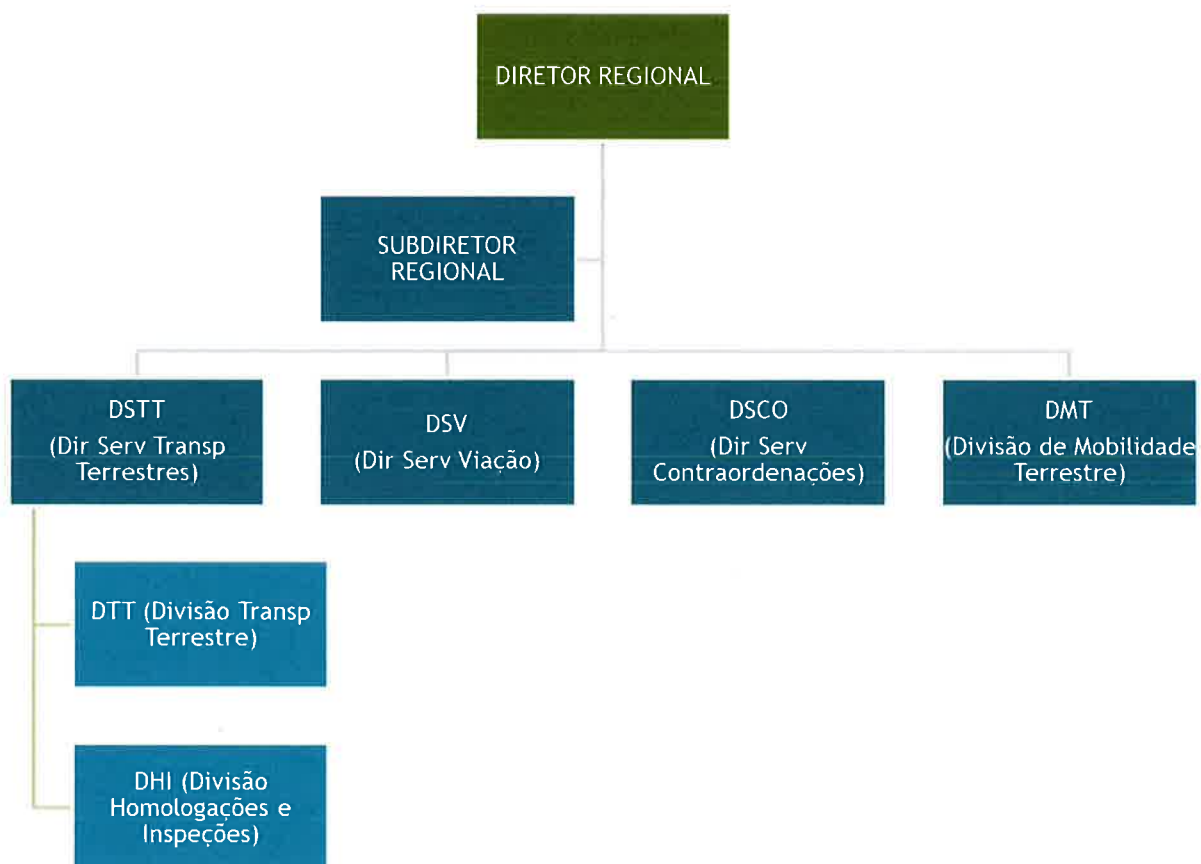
DIRETOR REGIONAL

SUBDIRETOR REGIONAL

DSTT (Dir Serv Transp Terrestres)

DSV (Dir Serv Viação)

DSCO (Dir Serv Contraordenações)

DMT (Divisão de Mobilidade Terrestre)

DTT (Divisão Transp Terrestre)

DHI (Divisão Homologações e Inspeções)